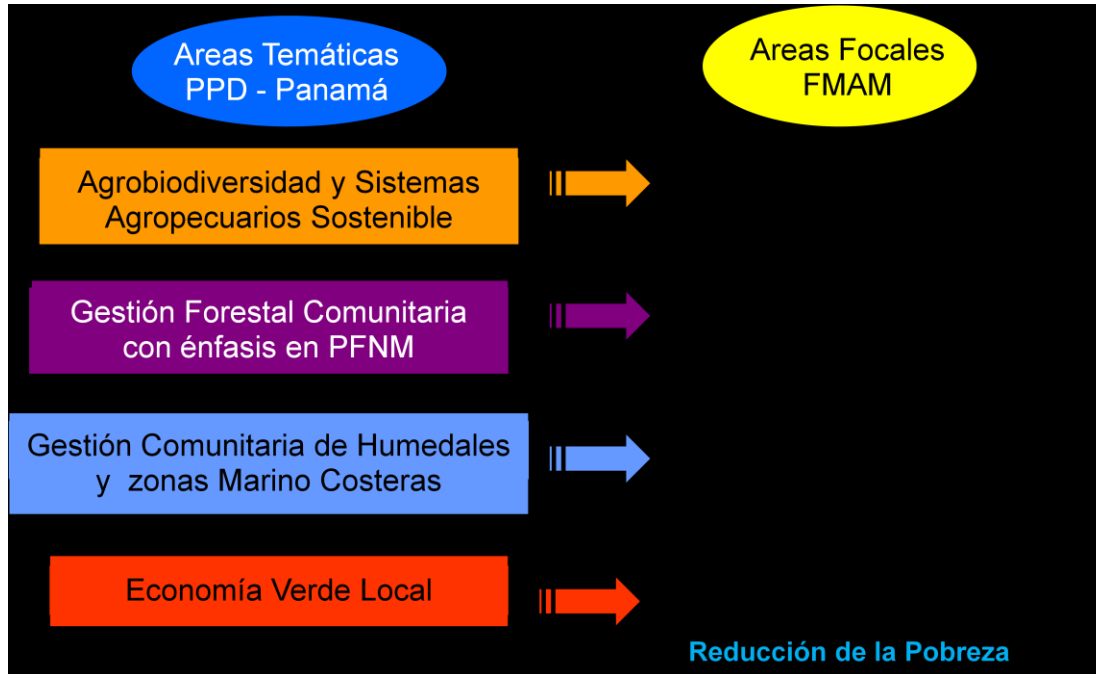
Areas Temáticas PPD - Panamá

Areas Focales FMAM

Agrobiodiversidad y Sistemas Agropecuarios Sostenible

Gestión Forestal Comunitaria con énfasis en PFNM

Gestión Comunitaria de Humedales y zonas Marino Costeras

Economía Verde Local

Reducción de la Pobreza